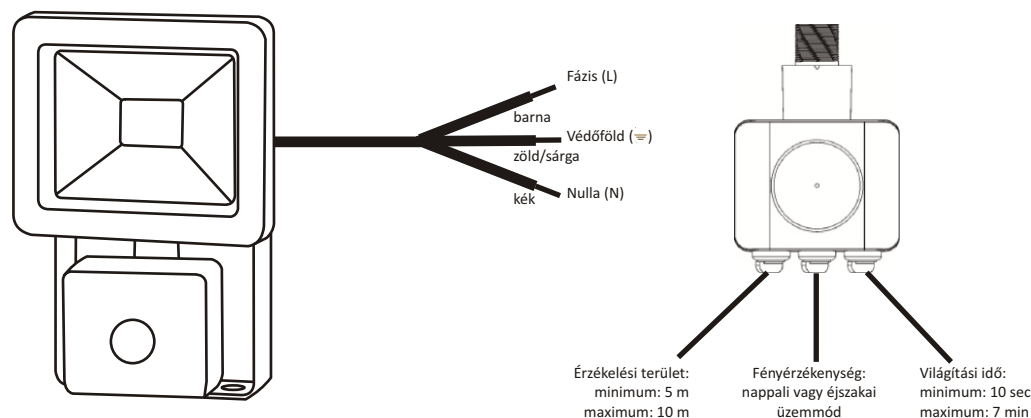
Fázis (L)

barna

Védőföld ($\equiv$)

zöld/sárga

Nulla (N)

kék

Érzékelési terület:
minimum: 5 m
maximum: 10 m

Fényérzékenység:
nappali vagy éjszakai
üzemmód

Világítási idő:
minimum: 10 sec
maximum: 7 min